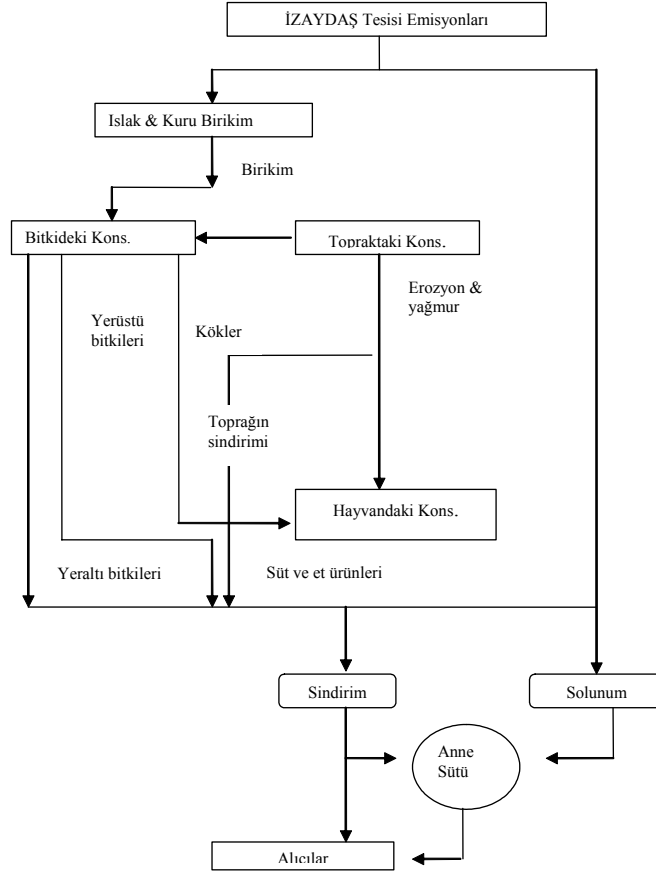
İZAYDAŞ Tesisi Emisyonları

Islak & Kuru Birikim

Birikim

Bitkideki Kons.

Topraktaki Kons.

Erozyon & yağmur

Yerüstü bitkileri

Kökler

Toprağın sindirimi

Hayvandaki Kons.

Yeraltı bitkileri

Süt ve et ürünleri

Sindirim

Solunum

Anne Sütü

Alıcılar